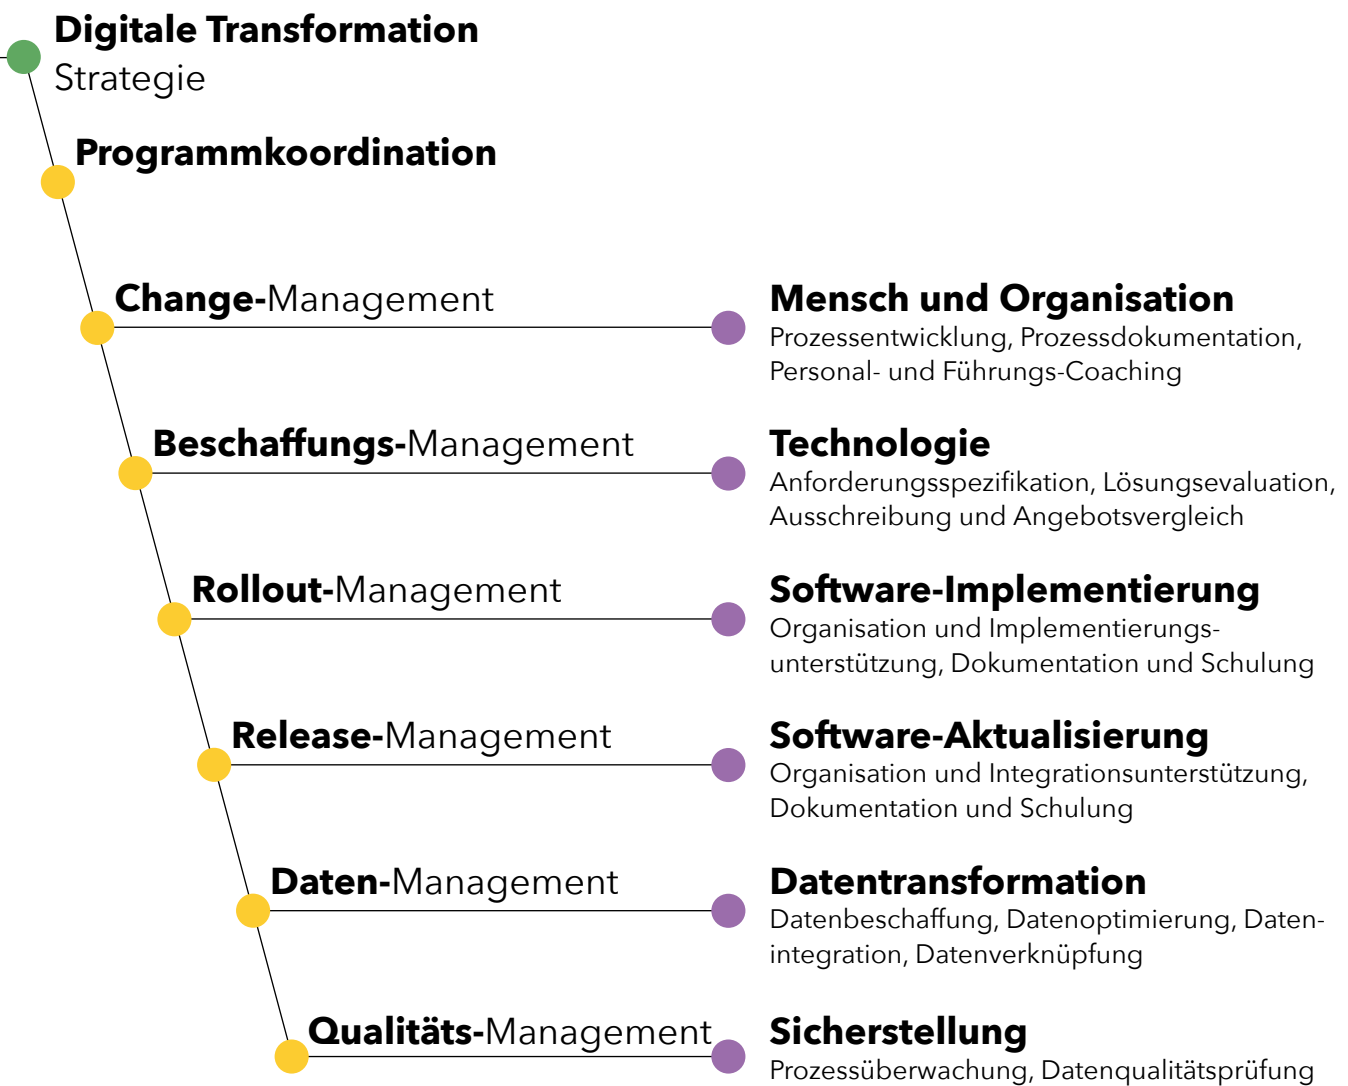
**Digitale Transformation**
Strategie

**Programmkoordination**

**Change-**Management

**Mensch und Organisation**
Prozessentwicklung, Prozessdokumentation, Personal- und Führungs-Coaching

**Beschaffungs-**Management

**Technologie**
Anforderungsspezifikation, Lösungsevaluation, Ausschreibung und Angebotsvergleich

**Rollout-**Management

**Software-Implementierung**
Organisation und Implementierungsunterstützung, Dokumentation und Schulung

**Release-**Management

**Software-Aktualisierung**
Organisation und Integrationsunterstützung, Dokumentation und Schulung

**Daten-**Management

**Datentransformation**
Datenbeschaffung, Datenoptimierung, Datenintegration, Datenverknüpfung

**Qualitäts-**Management

**Sicherstellung**
Prozessüberwachung, Datenqualitätsprüfung